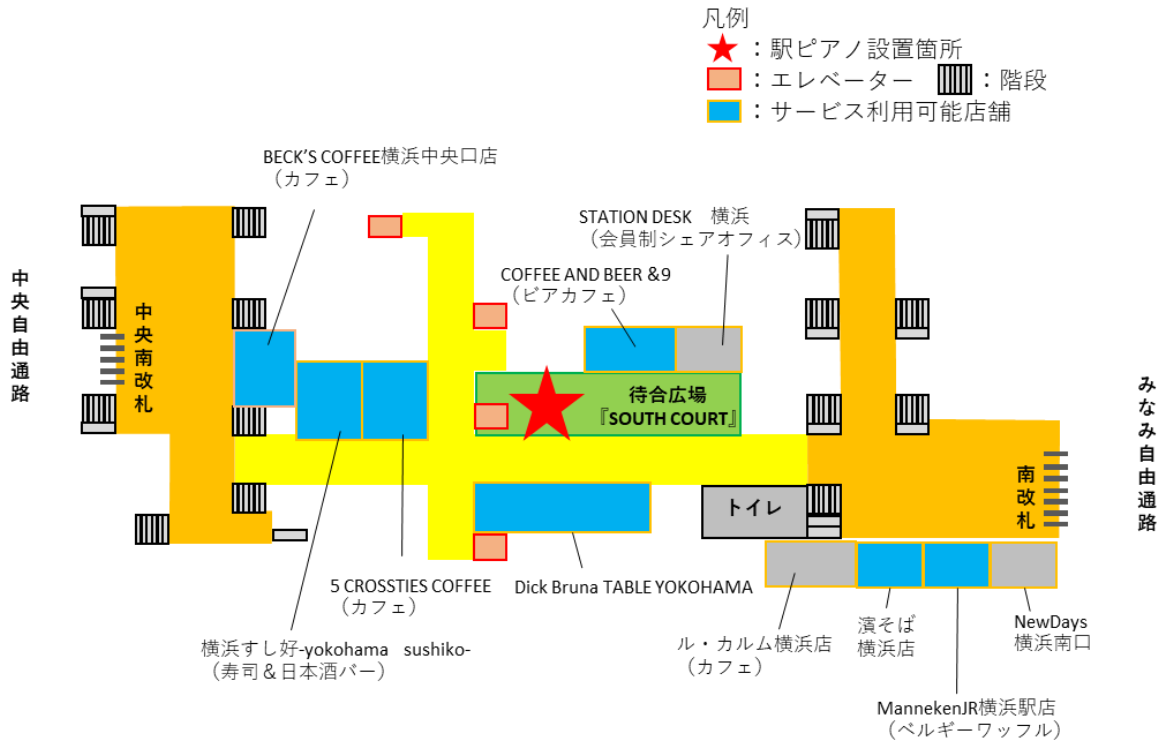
凡例
★：駅ピアノ設置箇所
：エレベーター　：階段
：サービス利用可能店舗

BECK'S COFFEE横浜中央口店
（カフェ）

STATION DESK　横浜
（会員制シェアオフィス）

COFFEE AND BEER &9
（ビアカフェ）

中央自由通路

中央南改札

待合広場
『SOUTH COURT』

みなみ自由通路

南改札

トイレ

5 CROSSTIES COFFEE
（カフェ）

Dick Bruna TABLE YOKOHAMA

横浜すし好-yokohama　sushiko-
（寿司＆日本酒バー）

ル・カルム横浜店
（カフェ）

濱そば
横浜店

NewDays
横浜南口

MannekenJR横浜駅店
（ベルギーワッフル）